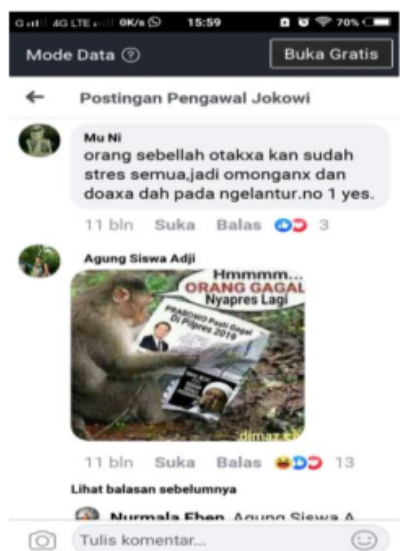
G 4G LTE 0K/s 15:59 70%

Mode Data ⓘ

Buka Gratis

←

Postingan Pengawal Jokowi

Mu Ni

orang sebellah otakxa kan sudah stres semua,jadi omonganx dan doaxa dah pada ngelantur.no 1 yes.

11 bln Suka Balas 3

Agung Siswa Adji

Hmmmm...

ORANG GAGAL

Nyapres Lagi

PRABOWO Pasti Gagal Di Pilpres 2019

dimaz

11 bln Suka Balas 13

Lihat balasan sebelumnya

Nurmala Ehen Agung Siswa A

Tulis komentar...